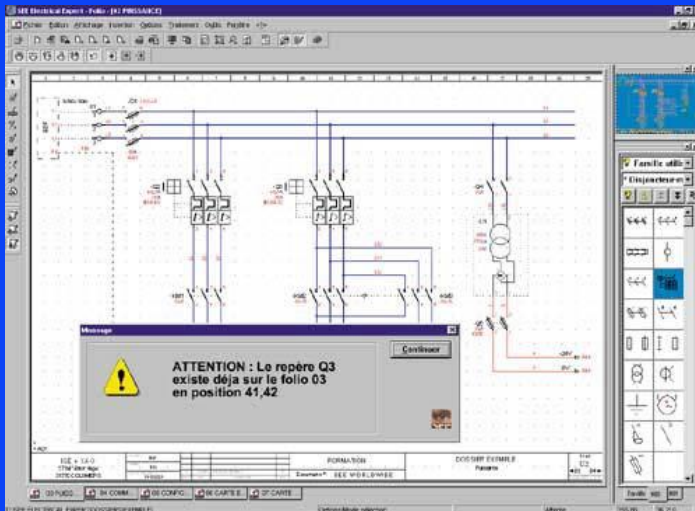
SEE Electrical Expert - Folio - [41 PUISSANCE]

Fichier Edition Affichage Insertion Options Traitement Outils Fenêtre

Message

ATTENTION : Le repère Q3 existe déja sur le folio 03 en position 41,42

Continuer

FORMATION

DOSSIER EXEMPLE

SEE WORLDWIDE

Famille utili

Disjoncteurs

03 FLIGO... 04 COMM... 05 CONFIG... 06 CARTE E... 07 CARTE...